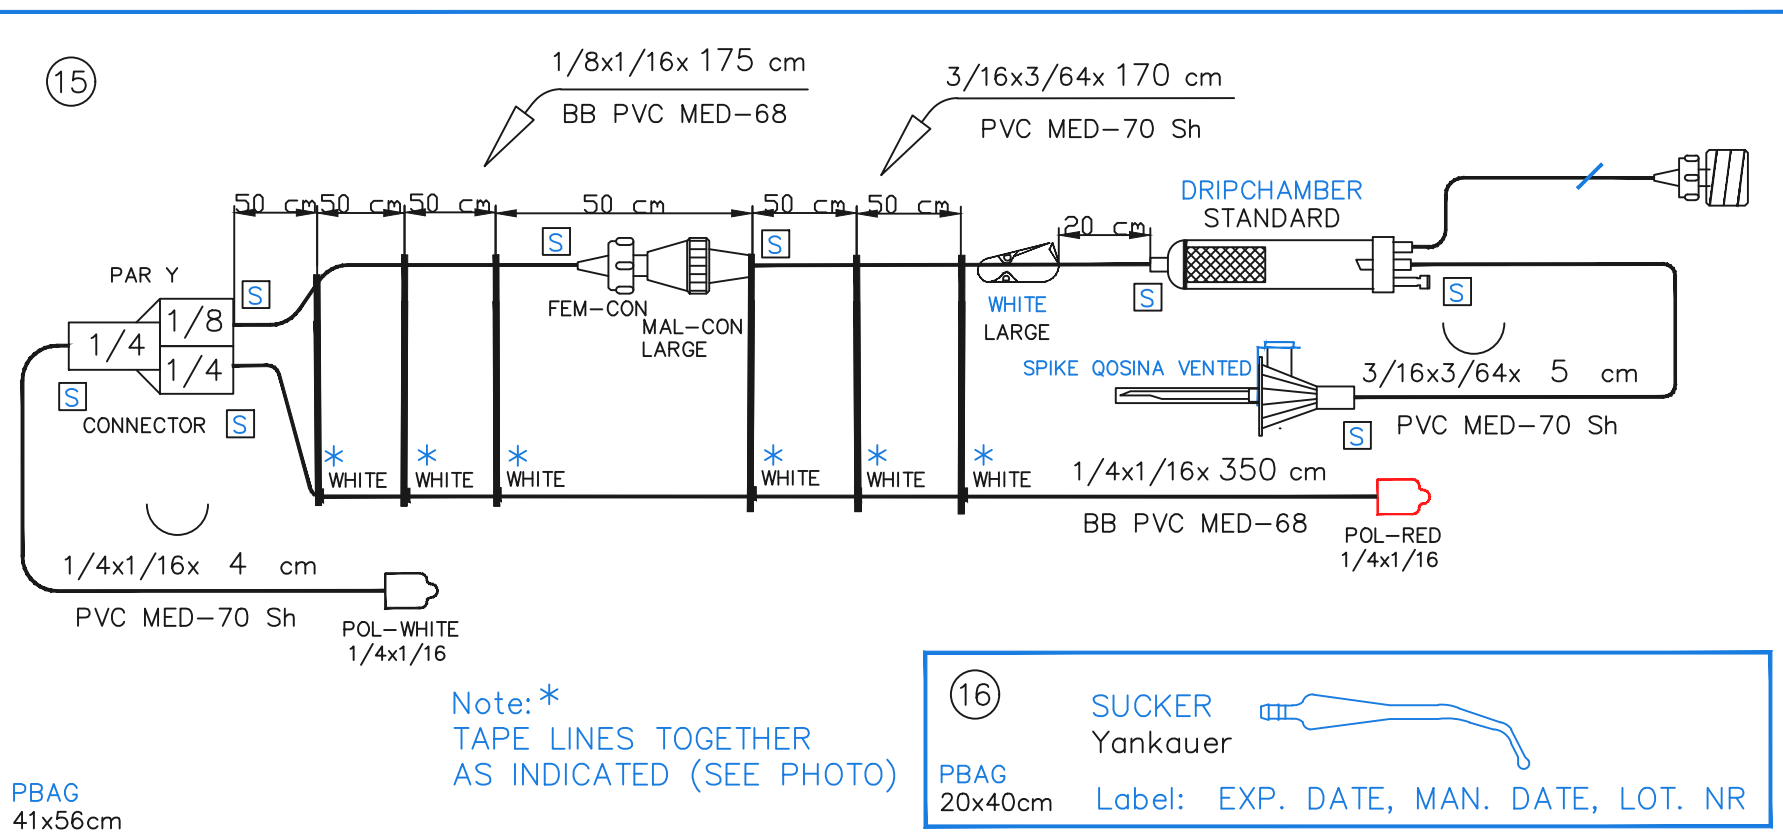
15

1/8x1/16x 175 cm
BB PVC MED–68

3/16x3/64x 170 cm
PVC MED–70 Sh

50 cm 50 cm 50 cm 50 cm 50 cm 50 cm

DRIPCHAMBER
STANDARD

20 cm

PAR Y

S
S
S
S
S
S
S
S

1/8
1/4
1/4

CONNECTOR

FEM–CON
MAL–CON
LARGE

WHITE
LARGE

SPIKE QOSINA VENTED

3/16x3/64x 5 cm
PVC MED–70 Sh

* WHITE
* WHITE
* WHITE
* WHITE
* WHITE
* WHITE

1/4x1/16x 350 cm
BB PVC MED–68

POL–RED
1/4x1/16

1/4x1/16x 4 cm
PVC MED–70 Sh

POL–WHITE
1/4x1/16

Note: *
TAPE LINES TOGETHER
AS INDICATED (SEE PHOTO)

PBAG
41x56cm

16
SUCKER
Yankauer
PBAG
20x40cm
Label: EXP. DATE, MAN. DATE, LOT. NR